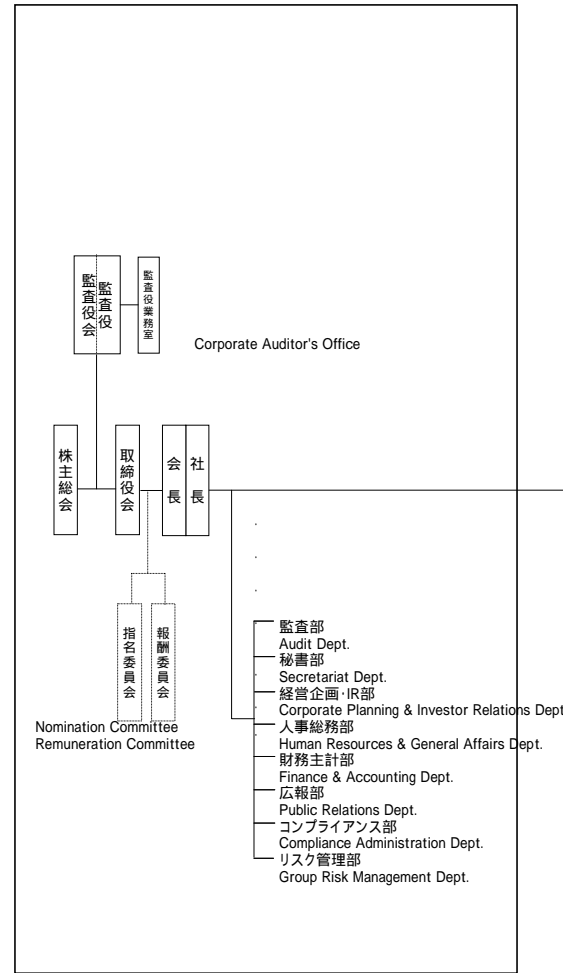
監査役会
監査役
監査役業務室
Corporate Auditor's Office

株主総会
取締役会
会長
社長

指名委員会
報酬委員会
Nomination Committee
Remuneration Committee

監査部
Audit Dept.
秘書部
Secretariat Dept.
経営企画･IR部
Corporate Planning & Investor Relations Dept
人事総務部
Human Resources & General Affairs Dept.
財務主計部
Finance & Accounting Dept.
広報部
Public Relations Dept.
コンプライアンス部
Compliance Administration Dept.
リスク管理部
Group Risk Management Dept.